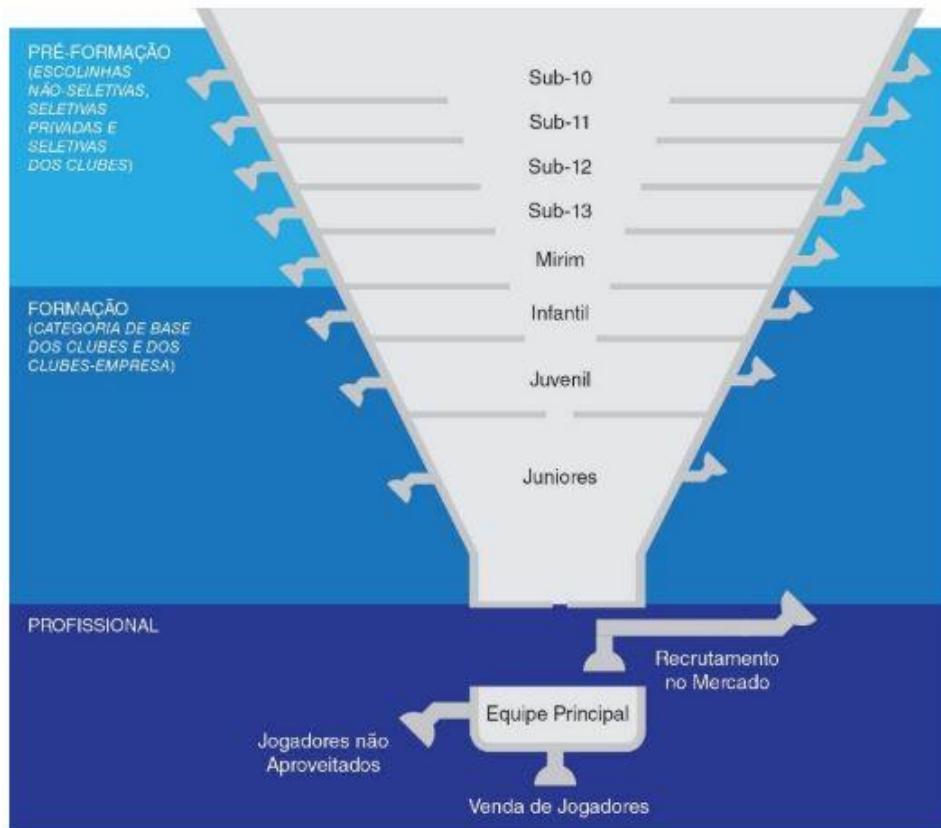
PRÉ-FORMAÇÃO
(ESCOLINHAS NÃO-SELETIVAS, SELETIVAS PRIVADAS E SELETIVAS DOS CLUBES)

Sub-10

Sub-11

Sub-12

Sub-13

Mirim

FORMAÇÃO
(CATEGORIA DE BASE DOS CLUBES E DOS CLUBES-EMPRESA)

Infantil

Juvenil

Juniores

PROFISSIONAL

Recrutamento no Mercado

Equipe Principal

Jogadores não Aproveitados

Venda de Jogadores